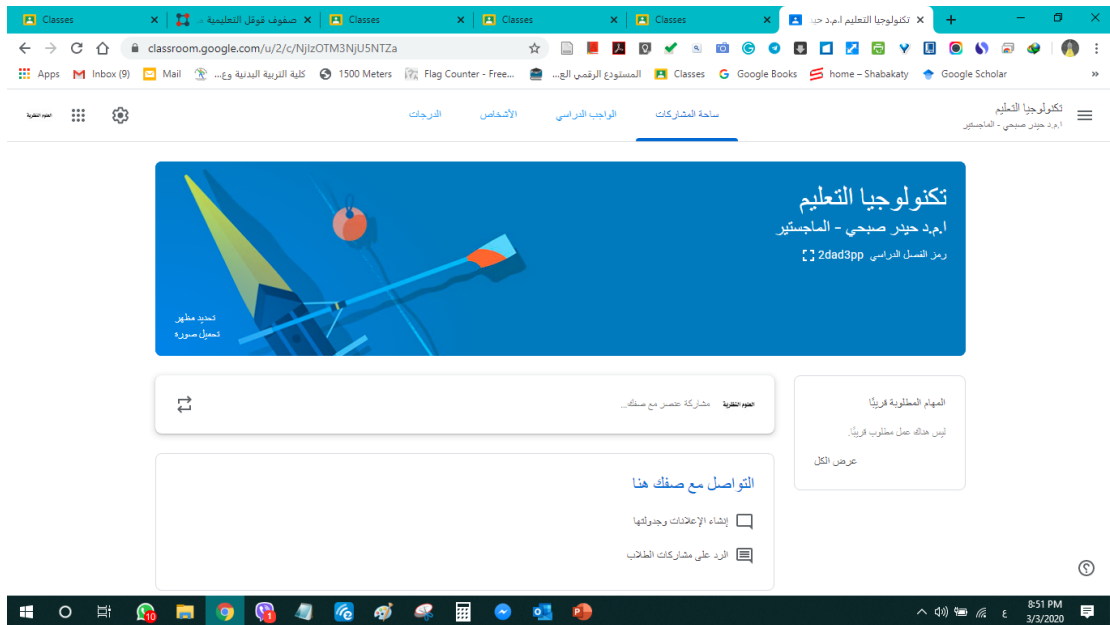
Classes | صفوف قوقل التعليمية | Classes | Classes | Classes | تكنولوجيا التعليم ا.م.د حيد...

classroom.google.com/u/2/c/NjIzOTM3NjU5NTZa

Apps | Inbox (9) | Mail | كلية التربية البدنية وع... | 1500 Meters | Flag Counter - Free... | المستودع الرقمي الع... | Classes | Google Books | home – Shabakaty | Google Scholar

تكنولوجيا التعليم
ا.م.د حيدر صبحي - الماجستير

ساحة المشاركات | الواجب الدراسي | الأشخاص | الدرجات

تكنولوجيا التعليم
ا.م.د حيدر صبحي - الماجستير
رمز الفصل الدراسي 2dad3pp

تحديد مظهر
تحميل صورة

مشاركة عنصر مع صفك...

المهام المطلوبة قريبًا
ليس هناك عمل مطلوب قريبًا.
عرض الكل

التواصل مع صفك هنا
إنشاء الإعلانات وجدولتها
الرد على مشاركات الطلاب

8:51 PM
3/3/2020